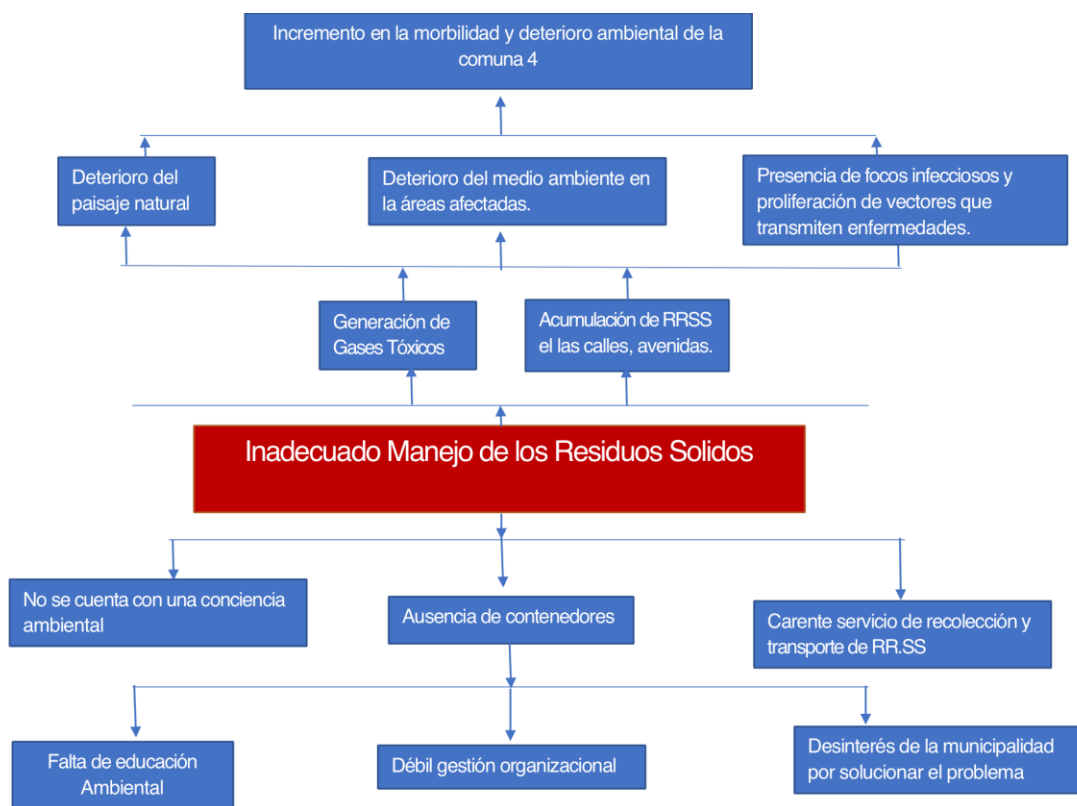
Incremento en la morbilidad y deterioro ambiental de la comuna 4

Deterioro del paisaje natural

Deterioro del medio ambiente en la áreas afectadas.

Presencia de focos infecciosos y proliferación de vectores que transmiten enfermedades.

Generación de Gases Tóxicos

Acumulación de RRSS el las calles, avenidas.

Inadecuado Manejo de los Residuos Solidos

No se cuenta con una conciencia ambiental

Ausencia de contenedores

Carente servicio de recolección y transporte de RR.SS

Falta de educación Ambiental

Débil gestión organizacional

Desinterés de la municipalidad por solucionar el problema